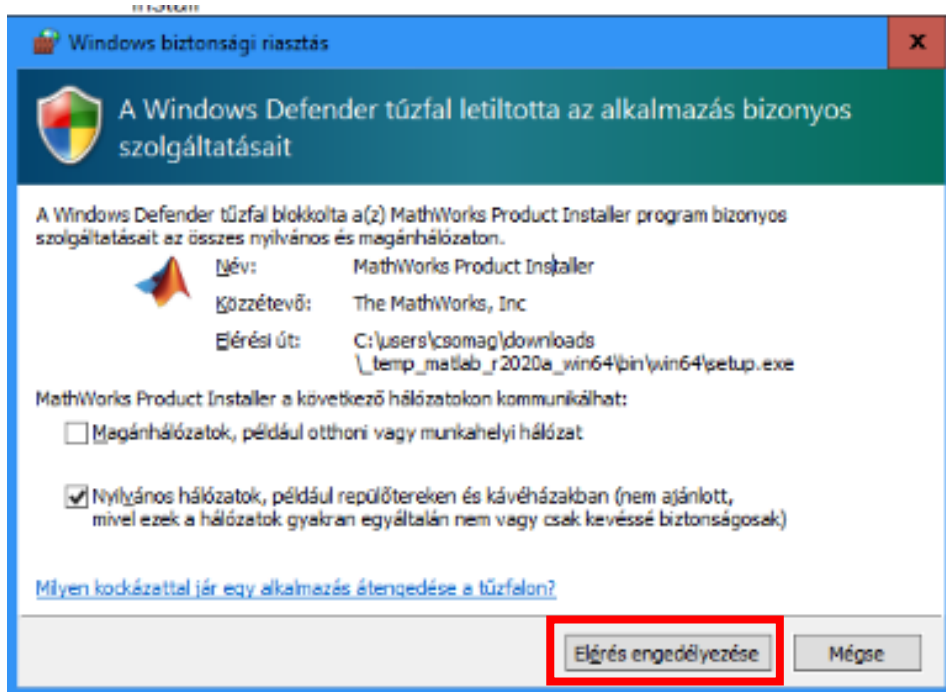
Windows biztonsági riasztás

X

A Windows Defender tűzfal letiltotta az alkalmazás bizonyos szolgáltatásait

A Windows Defender tűzfal blokkolta a(z) MathWorks Product Installer program bizonyos szolgáltatásait az összes nyilvános és magánhálózaton.

Név: MathWorks Product Installer

Közzétevő: The MathWorks, Inc

Elérési út: C:\users\csomag\downloads \_temp_matlab_r2020a_win64\bin\win64\setup.exe

MathWorks Product Installer a következő hálózatokon kommunikálhat:

Magánhálózatok, például otthoni vagy munkahelyi hálózat

Nyilvános hálózatok, például repülőtereken és kávéházakban (nem ajánlott, mivel ezek a hálózatok gyakran egyáltalán nem vagy csak kevéssé biztonságosak)

Milyen kockázattal jár egy alkalmazás átengedése a tűzfalon?

Elérés engedélyezése

Mégse